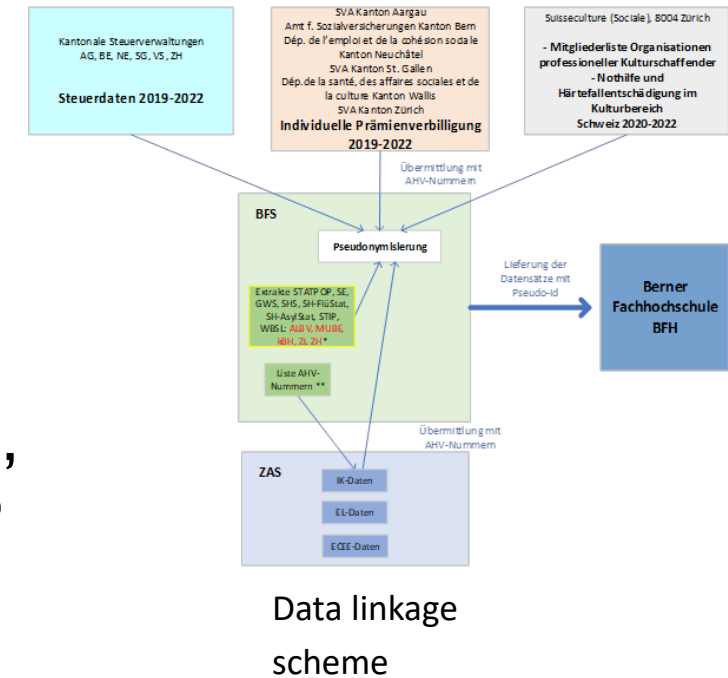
Kantonale Steuerverwaltungen AG, BE, NE, SG, VS, ZH

Steuerdaten 2019-2022

SVA Kanton Aargau
Amt f. Sozialversicherungen Kanton Bern
Dép. de l'emploi et de la cohésion sociale Kanton Neuchâtel
SVA Kanton St. Gallen
Dép. de la santé, des affaires sociales et de la culture Kanton Wallis
SVA Kanton Zürich
Individuelle Prämienverbilligung 2019-2022

Suisseculture (Sociale), 8004 Zürich

- Mitgliederliste Organisationen professioneller Kulturschaffender
- Nothilfe und Härtefallentschädigung im Kulturbereich
Schweiz 2020-2022

Übermittlung mit AHV-Nummern

BFS

Pseudonymisierung

Extrakte STATPOP, SE, GWS, SHS, SH-FlüStat, SH-AsylStat, STIP, WBSL: ALBV, MUBE, KBH, ZL ZH*

Liste AHV-Nummern **

Lieferung der Datensätze mit Pseudo-Id

Berner Fachhochschule BFH

Übermittlung mit AHV-Nummern

ZAS

IK-Daten

EL-Daten

ECEE-Daten

Data linkage scheme